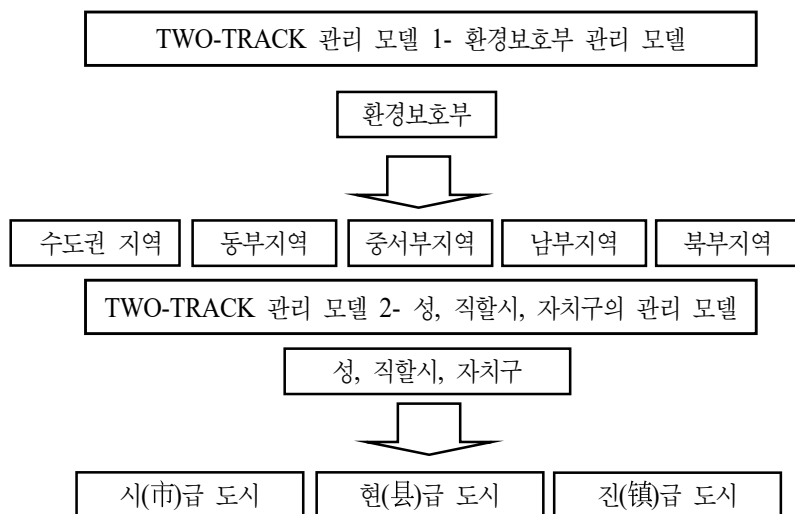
TWO-TRACK 관리 모델 1- 환경보호부 관리 모델

환경보호부

수도권 지역

동부지역

중서부지역

남부지역

북부지역

TWO-TRACK 관리 모델 2- 성, 직할시, 자치구의 관리 모델

성, 직할시, 자치구

시(市)급 도시

현(县)급 도시

진(镇)급 도시